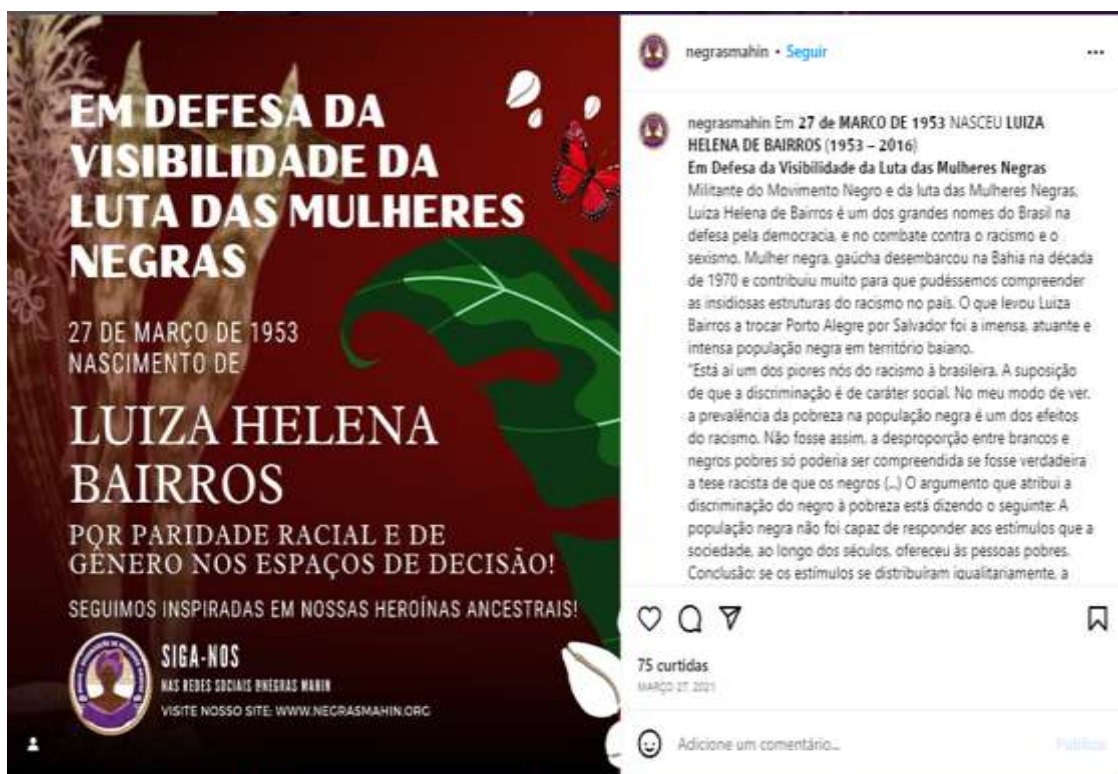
EM DEFESA DA VISIBILIDADE DA LUTA DAS MULHERES NEGRAS

27 DE MARÇO DE 1953
NASCIMENTO DE

LUIZA HELENA BAIRROS

POR PARIDADE RACIAL E DE GÊNERO NOS ESPAÇOS DE DECISÃO!

SEGUIMOS INSPIRADAS EM NOSSAS HEROÍNAS ANCESTRAIS!

SIGA-NOS
NAS REDES SOCIAIS @NEGRAS MAHIN
VISITE NOSSO SITE: WWW.NEGRASMAHIN.ORG

negrasmahin • Seguir

...

negrasmahin Em 27 de MARCO DE 1953 NASCEU LUIZA HELENA DE BAIRROS (1953 – 2016)
Em Defesa da Visibilidade da Luta das Mulheres Negras
Militante do Movimento Negro e da luta das Mulheres Negras, Luiza Helena de Bairros é um dos grandes nomes do Brasil na defesa pela democracia, e no combate contra o racismo e o sexismo. Mulher negra, gaúcha desembarcou na Bahia na década de 1970 e contribuiu muito para que pudéssemos compreender as insidiosas estruturas do racismo no país. O que levou Luiza Bairros a trocar Porto Alegre por Salvador foi a imensa, atuante e intensa população negra em território baiano.
"Está aí um dos piores nós do racismo à brasileira. A suposição de que a discriminação é de caráter social. No meu modo de ver, a prevalência da pobreza na população negra é um dos efeitos do racismo. Não fosse assim, a desproporção entre brancos e negros pobres só poderia ser compreendida se fosse verdadeira a tese racista de que os negros (...) O argumento que atribui a discriminação do negro à pobreza está dizendo o seguinte: A população negra não foi capaz de responder aos estímulos que a sociedade, ao longo dos séculos, ofereceu às pessoas pobres. Conclusão: se os estímulos se distribuíram igualitariamente, a

75 curtidas
MARÇO 27, 2021

Adicione um comentário...

Publicar